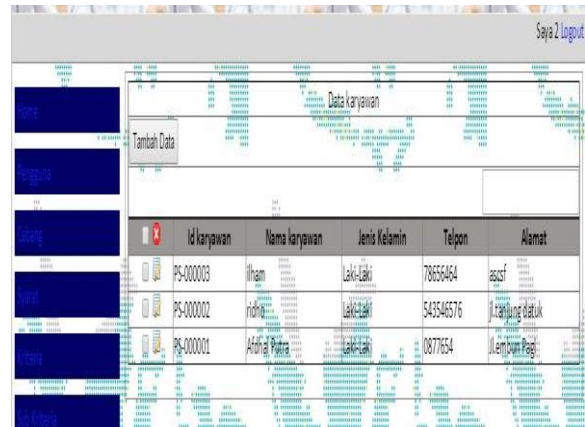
Saya 2 Logout

Home

Pengguna

Cabang

Syarat

Kriteria

Sub Kriteria

Data Karyawan

Tambah Data

| | Id karyawan | Nama karyawan | Jenis Kelamin | Telpon | Alamat |
|---|---|---|---|---|---|
| | PS-000003 | ilham | Laki-Laki | 78656464 | ascsf |
| | PS-000002 | ridho | Laki-Laki | 543546576 | jl.tanjung datuk |
| | PS-000001 | Afdhal Putra | Laki-Laki | 0877654 | Jl.embun Pagi |